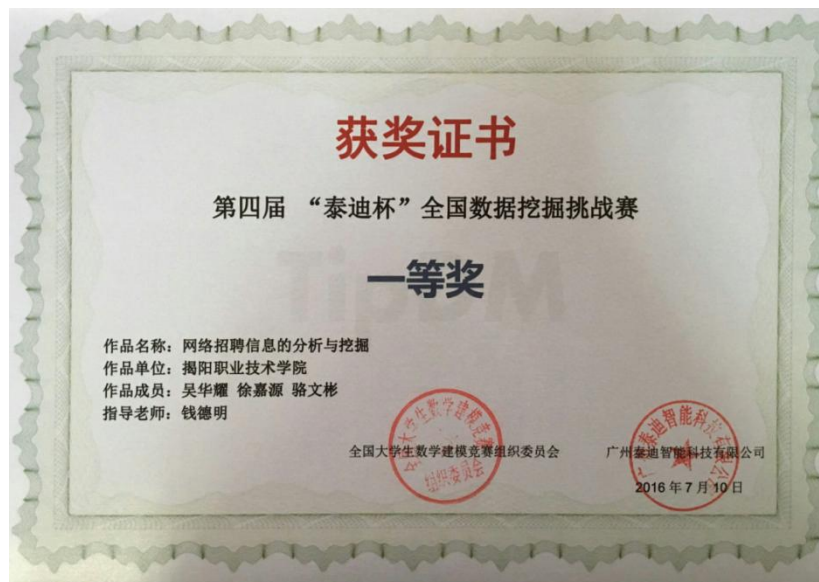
获奖证书

第四届 “泰迪杯”全国数据挖掘挑战赛

TipDM

一等奖

作品名称：网络招聘信息的分析与挖掘
作品单位：揭阳职业技术学院
作品成员：吴华耀 徐嘉源 骆文彬
指导老师：钱德明

全国大学生数学建模竞赛组织委员会

广州泰迪智能科技有限公司

2016 年 7 月 10 日

全国大学生数学建模竞赛组织委员会

广州泰迪智能科技有限公司